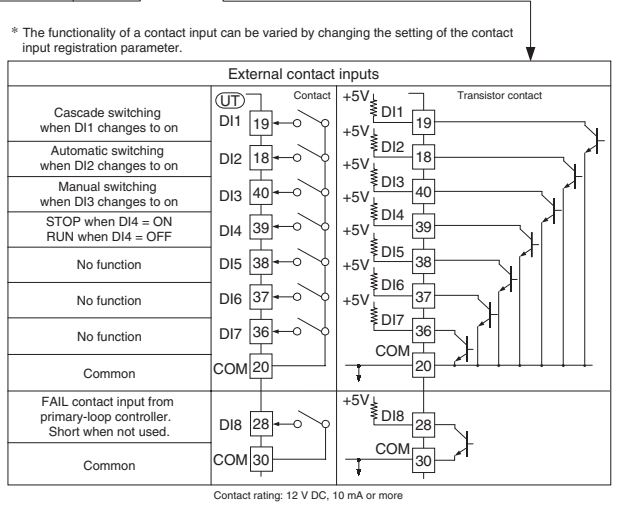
* The functionality of a contact input can be varied by changing the setting of the contact input registration parameter.

External contact inputs

Cascade switching when DI1 changes to on

Automatic switching when DI2 changes to on

Manual switching when DI3 changes to on

STOP when DI4 = ON
RUN when DI4 = OFF

No function

No function

No function

Common

FAIL contact input from primary-loop controller. Short when not used.

Common

UT

Contact

DI1 19
DI2 18
DI3 40
DI4 39
DI5 38
DI6 37
DI7 36
COM 20
DI8 28
COM 30

+5V
Transistor contact

+5V DI1 19
+5V DI2 18
+5V DI3 40
+5V DI4 39
+5V DI5 38
+5V DI6 37
DI7 36
COM 20
+5V DI8 28
COM 30

Contact rating: 12 V DC, 10 mA or more